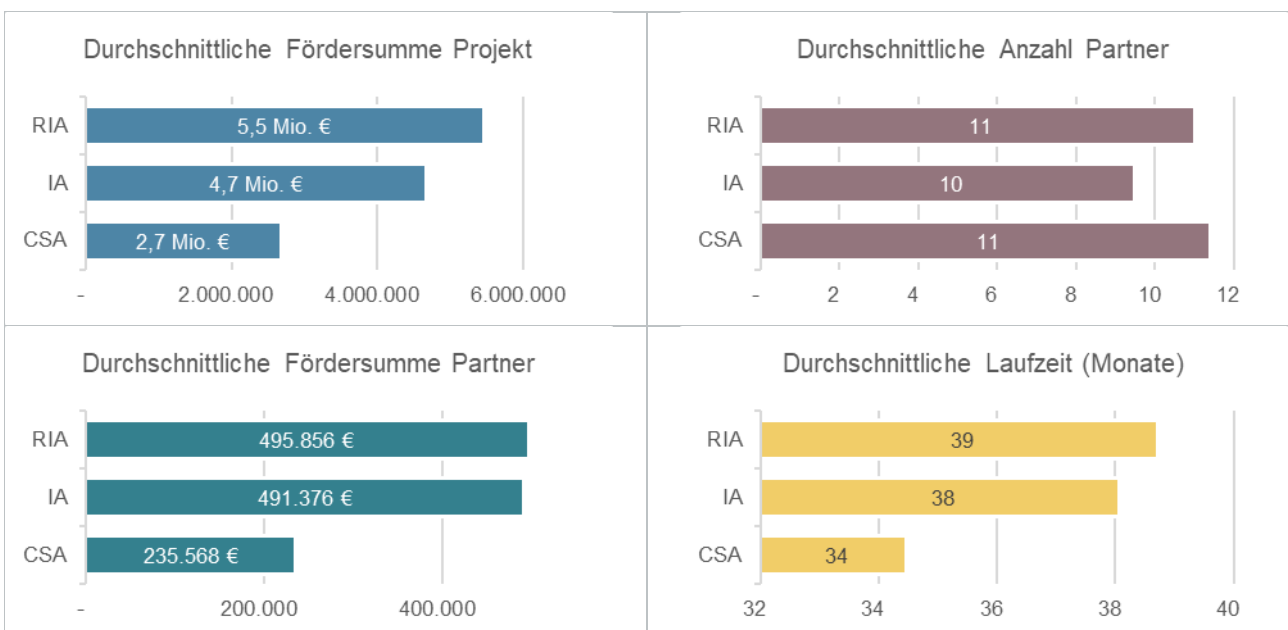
Durchschnittliche Fördersumme Projekt

RIA 5,5 Mio. €
IA 4,7 Mio. €
CSA 2,7 Mio. €

- 2.000.000 4.000.000 6.000.000

Durchschnittliche Anzahl Partner

RIA 11
IA 10
CSA 11

- 2 4 6 8 10 12

Durchschnittliche Fördersumme Partner

RIA 495.856 €
IA 491.376 €
CSA 235.568 €

- 200.000 400.000

Durchschnittliche Laufzeit (Monate)

RIA 39
IA 38
CSA 34

32 34 36 38 40